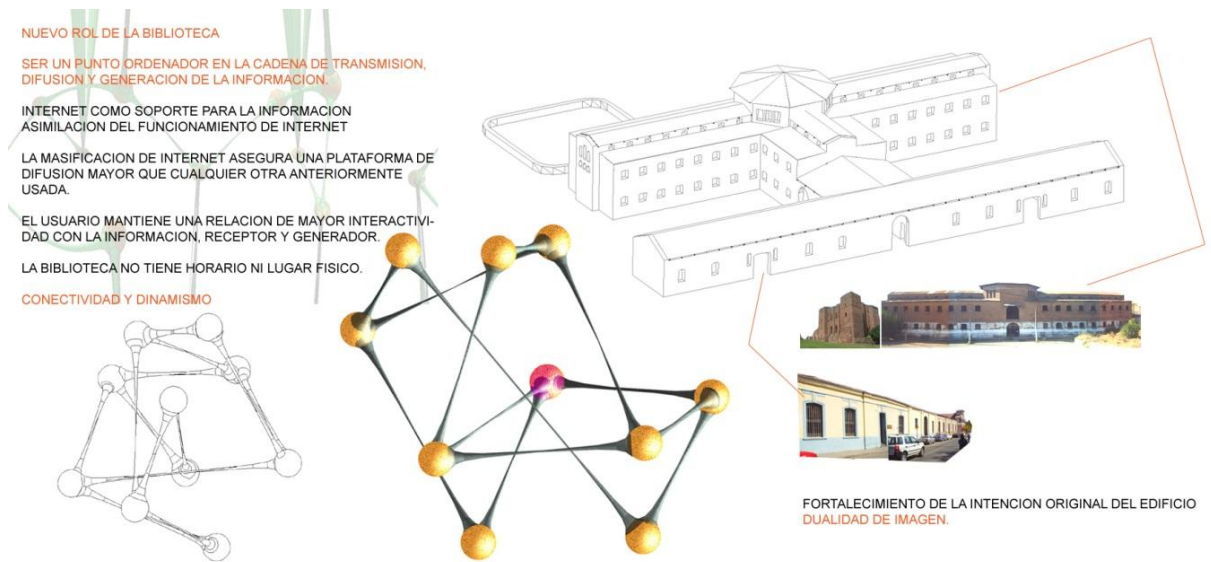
NUEVO ROL DE LA BIBLIOTECA

SER UN PUNTO ORDENADOR EN LA CADENA DE TRANSMISION, DIFUSION Y GENERACION DE LA INFORMACION.

INTERNET COMO SOPORTE PARA LA INFORMACION
ASIMILACION DEL FUNCIONAMIENTO DE INTERNET

LA MASIFICACION DE INTERNET ASEGURA UNA PLATAFORMA DE DIFUSION MAYOR QUE CUALQUIER OTRA ANTERIORMENTE USADA.

EL USUARIO MANTIENE UNA RELACION DE MAYOR INTERACTIVIDAD CON LA INFORMACION, RECEPTOR Y GENERADOR.

LA BIBLIOTECA NO TIENE HORARIO NI LUGAR FISICO.

CONECTIVIDAD Y DINAMISMO

FORTALECIMIENTO DE LA INTENCION ORIGINAL DEL EDIFICIO
DUALIDAD DE IMAGEN.